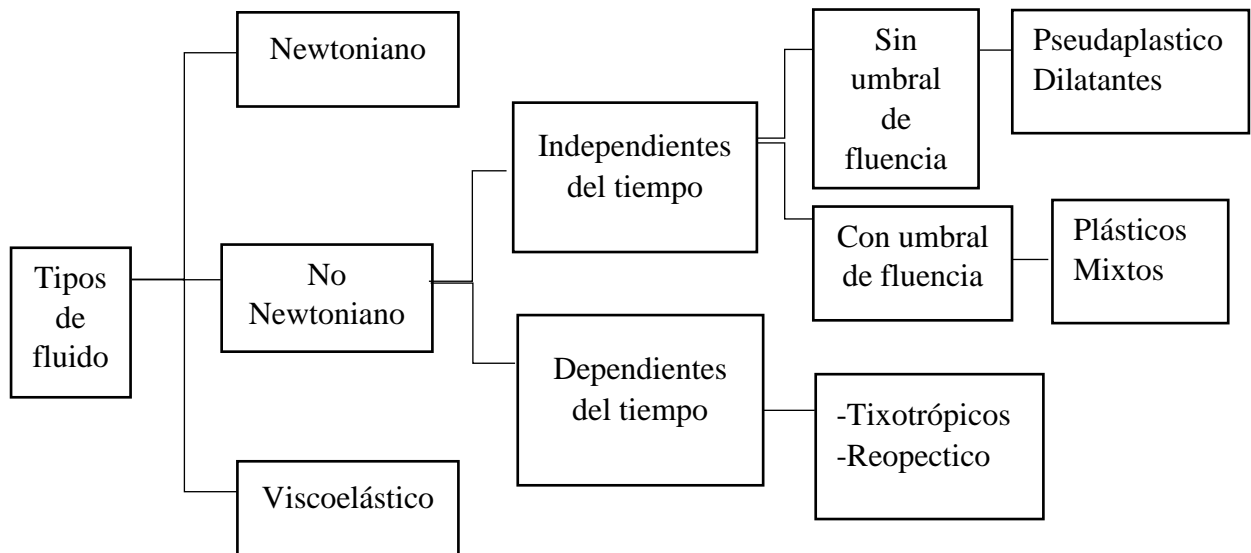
Tipos de fluido

Newtoniano

No Newtoniano

Independientes del tiempo

Sin umbral de fluencia

Pseudaplastico
Dilatantes

Con umbral de fluencia

Plásticos
Mixtos

Dependientes del tiempo

-Tixotrópicos
-Reopectico

Viscoelástico